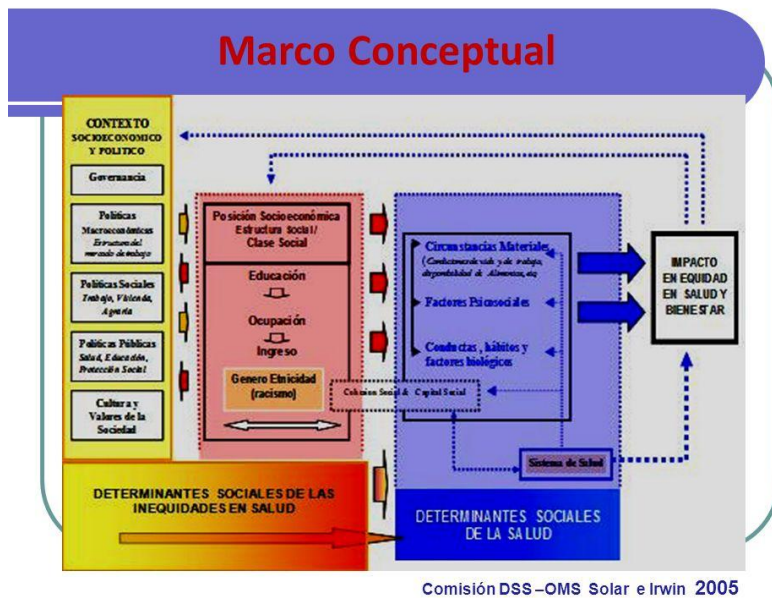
Marco Conceptual

CONTEXTO SOCIOECONOMICO Y POLITICO

Governancia

Políticas Macroeconómicas
Estructura del mercado de trabajo

Políticas Sociales
Trabajo, Vivienda, Agraria

Políticas Públicas
Salud, Educación, Protección Social

Cultura y Valores de la Sociedad

Posición Socioeconómica
Estructura social/ Clase Social

Educación

Ocupación

Ingreso

Genero Etnicidad (racismo)

Cohesion Social & Capital Social

Circunstancias Materiales
(Condiciones de vida y de trabajo, disponibilidad de Alimentos, etc)

Factores Psicosociales

Conductas, hábitos y factores biológicos

Sistema de Salud

IMPACTO EN EQUIDAD EN SALUD Y BIENESTAR

DETERMINANTES SOCIALES DE LAS INEQUIDADES EN SALUD

DETERMINANTES SOCIALES DE LA SALUD

Comisión DSS –OMS Solar e Irwin 2005